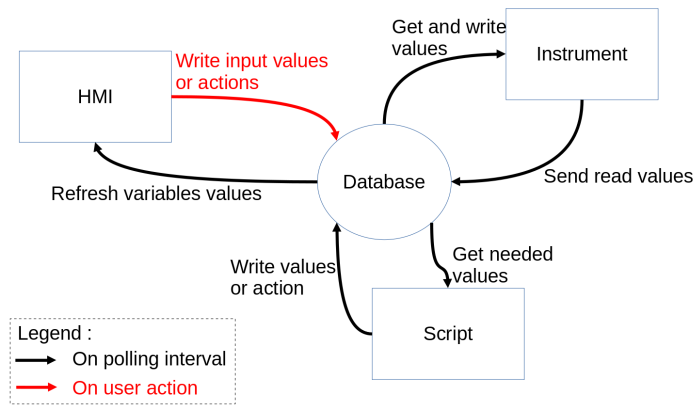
HMI

Write input values or actions

Get and write values

Instrument

Database

Refresh variables values

Send read values

Get needed values

Write values or action

Script

Legend :
On polling interval
On user action